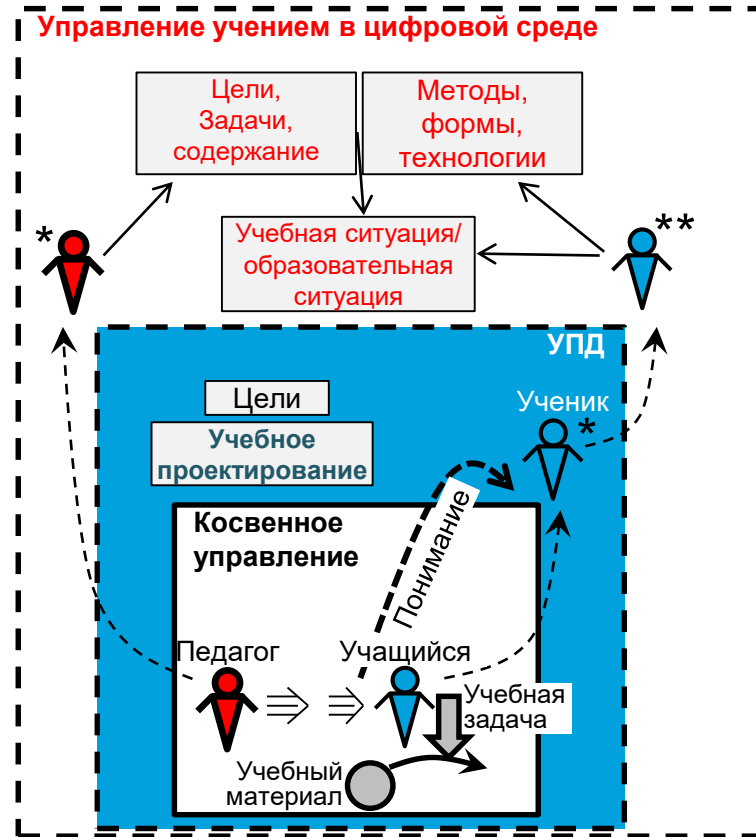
Управление учением в цифровой среде

Цели, Задачи, содержание

Методы, формы, технологии

*

Учебная ситуация/ образовательная ситуация

**

УПД

Цели

Учебное проектирование

Ученик

*

Понимание

Косвенное управление

Педагог

Учащийся

Учебная задача

Учебный материал